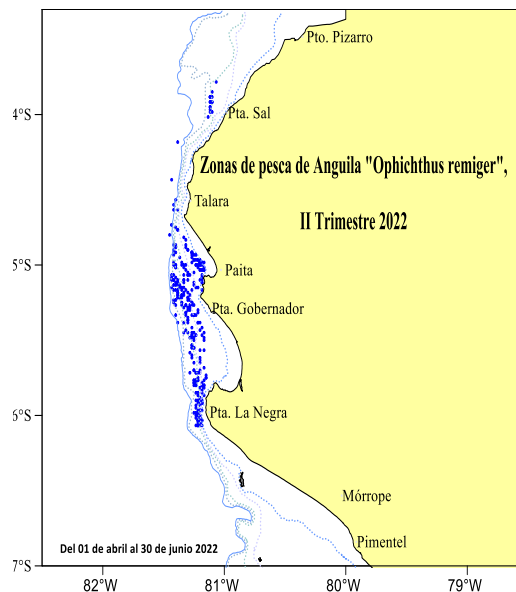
Pto. Pizarro
4°S
Pta. Sal
Zonas de pesca de Anguila "Ophichthus remiger",
Talara
II Trimestre 2022
5°S
Paita
Pta. Gobernador
5°S
Pta. La Negra
Mórrope
Pimentel
Del 01 de abril al 30 de junio 2022
7°S
82°W
81°W
80°W
79°W